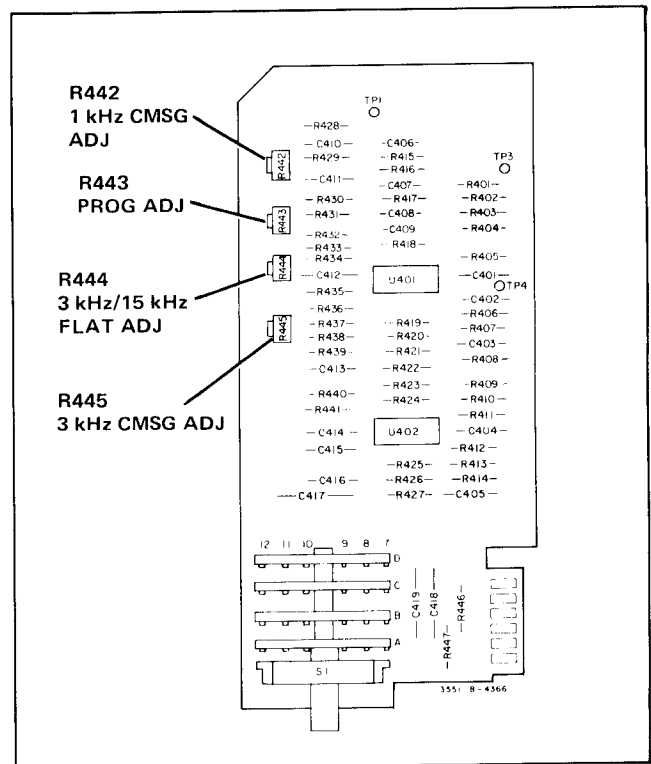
R442
1 kHz CMSG
ADJ

R443
PROG ADJ

R444
3 kHz/15 kHz
FLAT ADJ

R445
3 kHz CMSG ADJ

TP1
TP3
TP4

R442
R443
R444
R445

R428
C410 C406
R429 R415
R416
C411 C407 R401
R430 R417 R402
R431 C408 R403
C409 R404
R432
R433 R418
R434 R405
C412 U401 C401
R435 C402
R436 R406
R437 R419 R407
R438 R420 C403
R439 R421 R408
C413 R422
R423 R409
R440 R424 R410
R441 R411
C414 U402 C404
C415 R412
R425 R413
C416 R426 R414
C417 R427 C405

12 11 10 9 8 7
D
C
B
A
S1

C419
C418
R446
R447

3551 8-4366